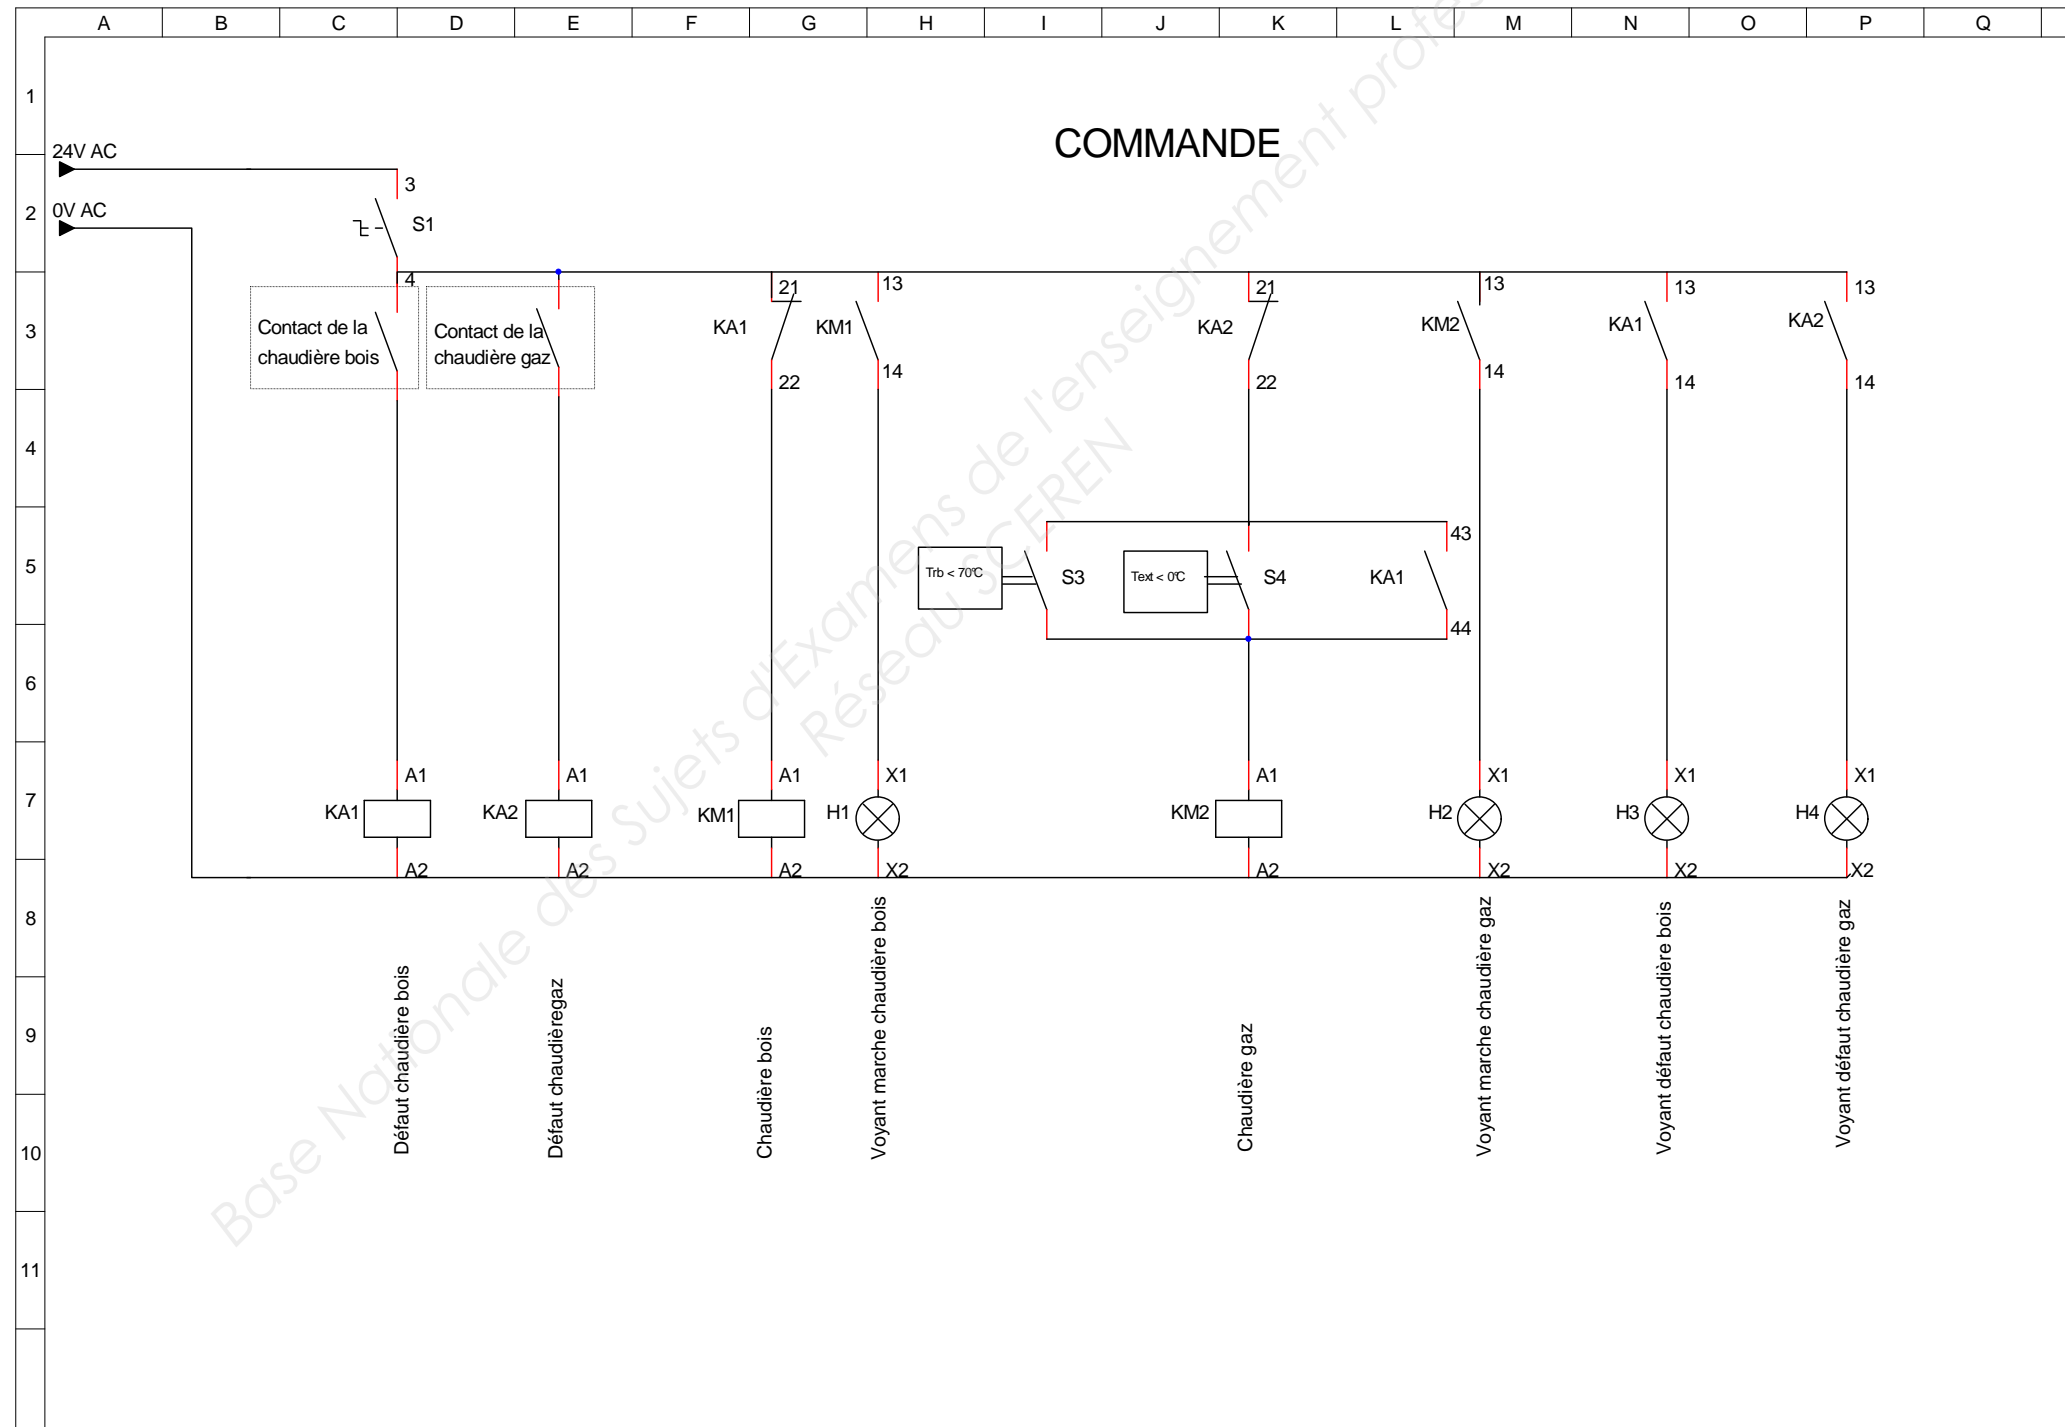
A B C D E F G H I J K L M N O P Q

1
2
3
4
5
6
7
8
9
10
11

COMMANDE

24V AC
0V AC

3
S1
4

Contact de la chaudière bois

Contact de la chaudière gaz

21
KA1
22

13
KM1
14

21
KA2
22

13
KM2
14

13
KA1
14

13
KA2
14

Trb < 70°C
S3

Text < 0°C
S4

43
KA1
44

A1
KA1
A2

A1
KA2
A2

A1
KM1
A2

X1
H1
X2

A1
KM2
A2

X1
H2
X2

X1
H3
X2

X1
H4
X2

Défaut chaudière bois

Défaut chaudièregaz

Chaudière bois

Voyant marche chaudière bois

Chaudière gaz

Voyant marche chaudière gaz

Voyant défaut chaudière bois

Voyant défaut chaudière gaz

Base Nationale des Sujets d'Examens de l'enseignement profe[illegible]
Réseau SCEREN